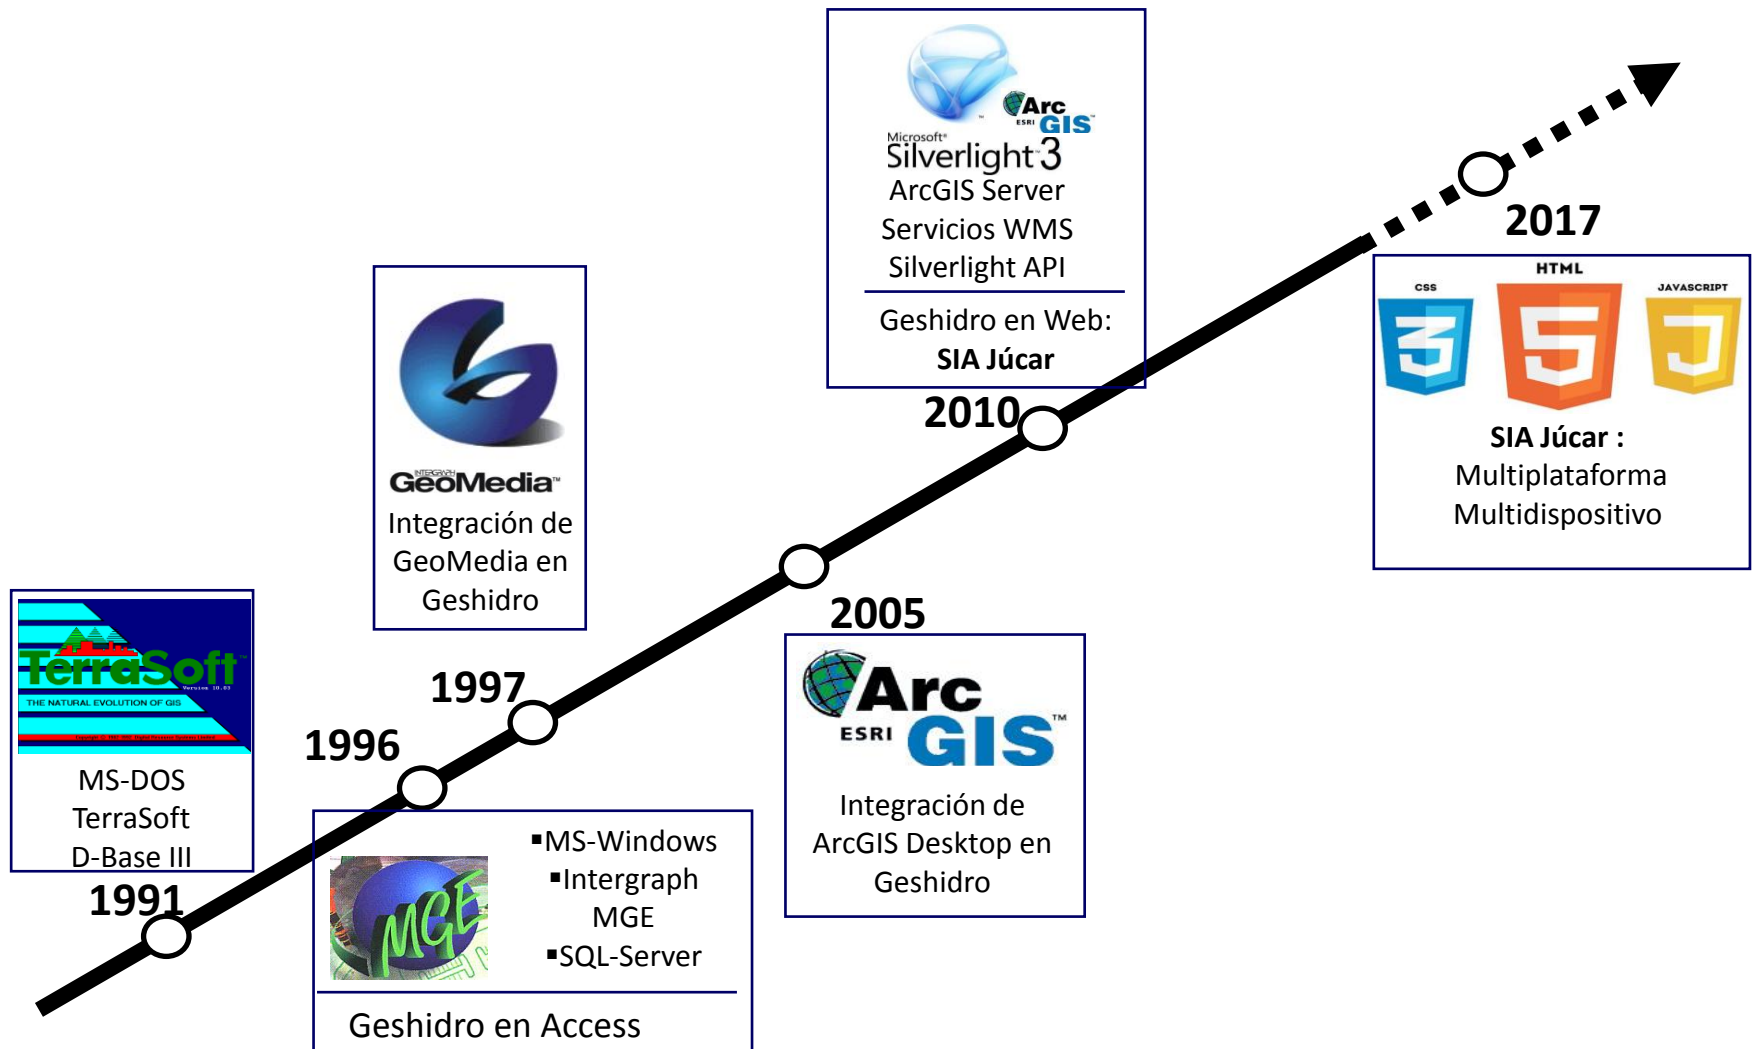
Microsoft Silverlight 3
ESRI ArcGIS
ArcGIS Server
Servicios WMS
Silverlight API

Geshidro en Web:
SIA Júcar

2017

HTML
CSS
JAVASCRIPT

SIA Júcar :
Multiplataforma
Multidispositivo

INTERGRAPH GeoMedia
Integración de GeoMedia en Geshidro

2010

TerraSoft
Version 10.03
THE NATURAL EVOLUTION OF GIS
MS-DOS
TerraSoft
D-Base III

1997

1996

2005

ESRI ArcGIS
Integración de ArcGIS Desktop en Geshidro

1991

MGE
▪MS-Windows
▪Intergraph MGE
▪SQL-Server

Geshidro en Access